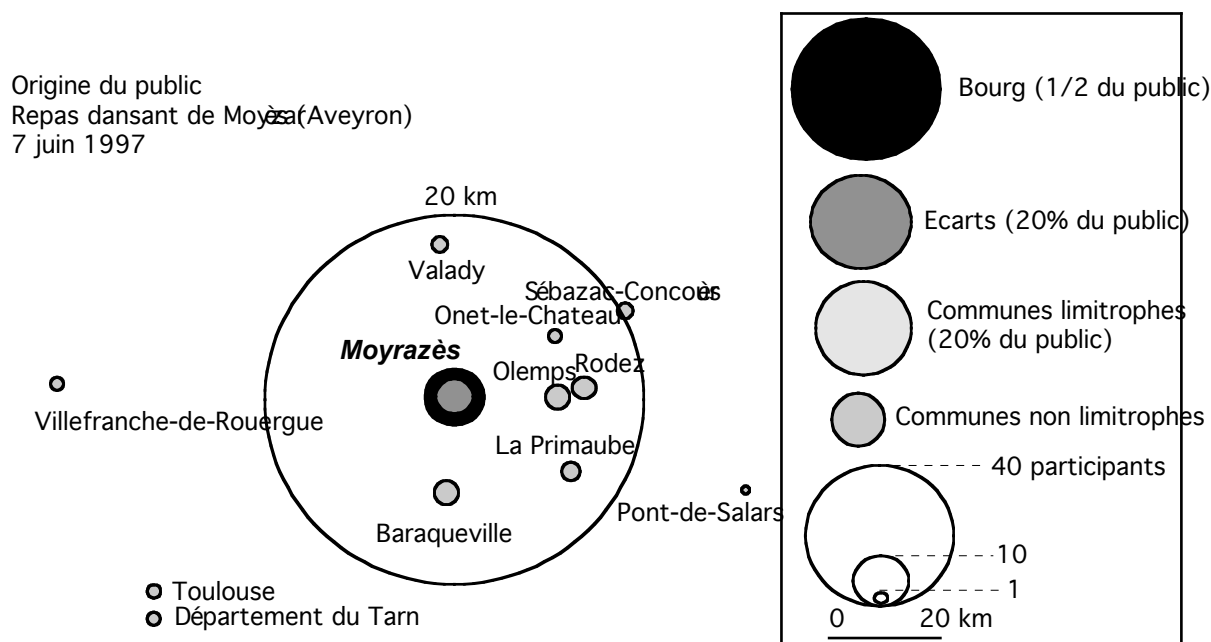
Origine du public
Repas dansant de Moyèsa(Aveyron)
7 juin 1997

20 km

Valady

Sébazac-Concoès

Onet-le-Chateau

Moyrazès

Olemps

Rodez

Villefranche-de-Rouergue

La Primaube

Baraqueville

Pont-de-Salars

Toulouse
Département du Tarn

Bourg (1/2 du public)

Ecarts (20% du public)

Communes limitrophes (20% du public)

Communes non limitrophes

40 participants

10

1

0 20 km